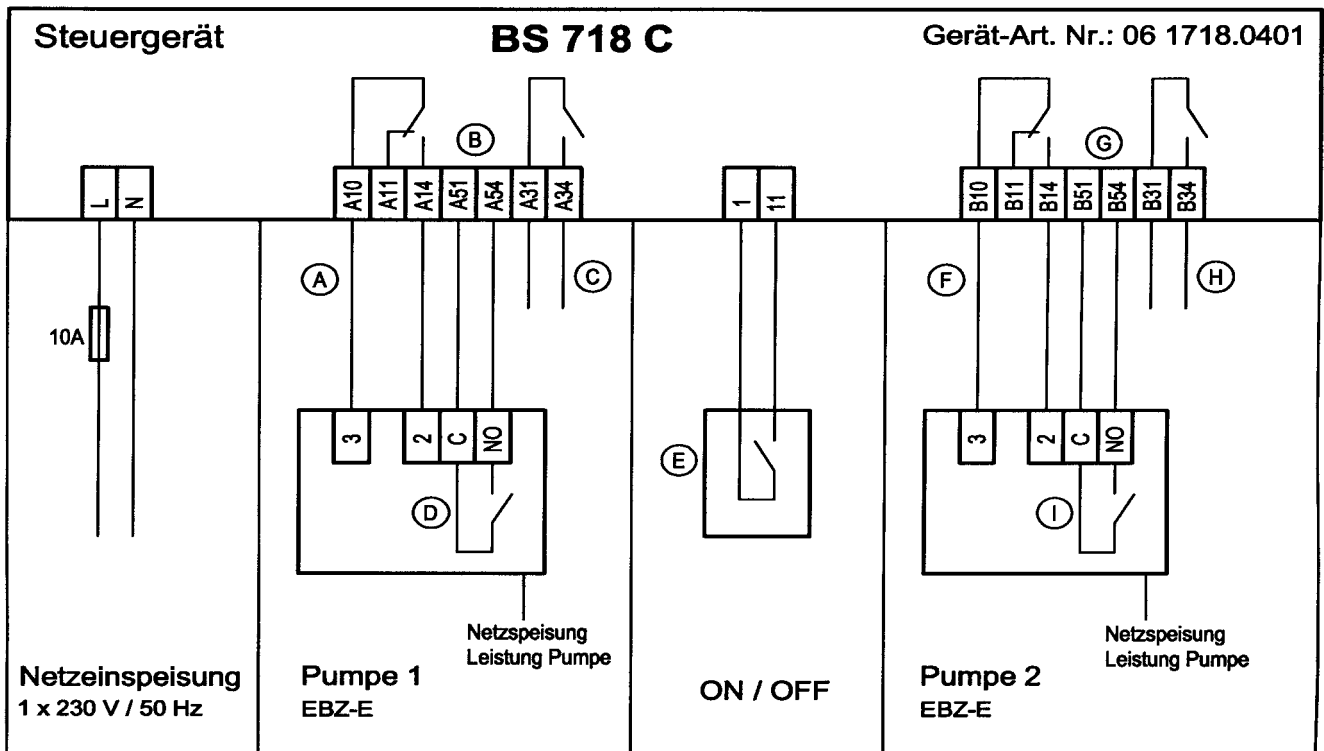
Steuergerät

BS 718 C

Gerät-Art. Nr.: 06 1718.0401

L N

10A

Netzeinspeisung
1 x 230 V / 50 Hz

B

A10 A11 A14 A51 A54 A31 A34

A

C

3 2 C NO

D

Netzspeisung
Leistung Pumpe

Pumpe 1
EBZ-E

1 11

E

ON / OFF

G

B10 B11 B14 B51 B54 B31 B34

F

H

3 2 C NO

I

Netzspeisung
Leistung Pumpe

Pumpe 2
EBZ-E